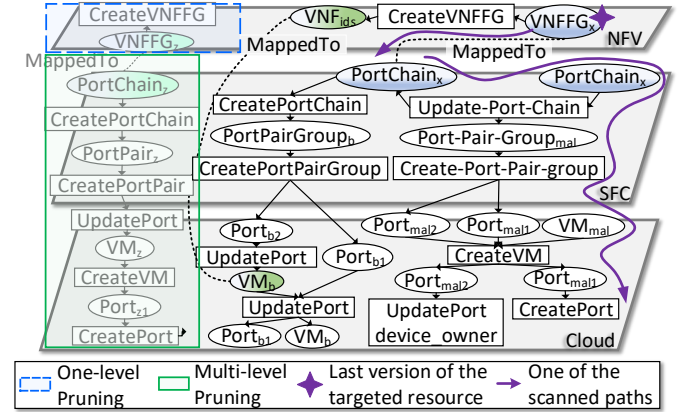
CreateVNFFG
VNFFG$_z$
MappedTo
PortChain$_z$
CreatePortChain
PortPair$_z$
CreatePortPair
UpdatePort
VM$_z$
CreateVM
Port$_{z1}$
CreatePort

VNF$_{ids}$
CreateVNFFG
VNFFG$_x$
NFV
MappedTo
MappedTo
PortChain$_x$
PortChain$_x$
CreatePortChain
Update-Port-Chain
PortPairGroup$_b$
Port-Pair-Group$_{mal}$
CreatePortPairGroup
Create-Port-Pair-group
SFC
Port$_{b2}$
UpdatePort
VM$_b$
Port$_{b1}$
UpdatePort
Port$_{b1}$
VM$_b$
Port$_{mal2}$
Port$_{mal1}$
VM$_{mal}$
CreateVM
Port$_{mal2}$
Port$_{mal1}$
UpdatePort device_owner
CreatePort
Cloud

One-level Pruning
Multi-level Pruning
Last version of the targeted resource
One of the scanned paths